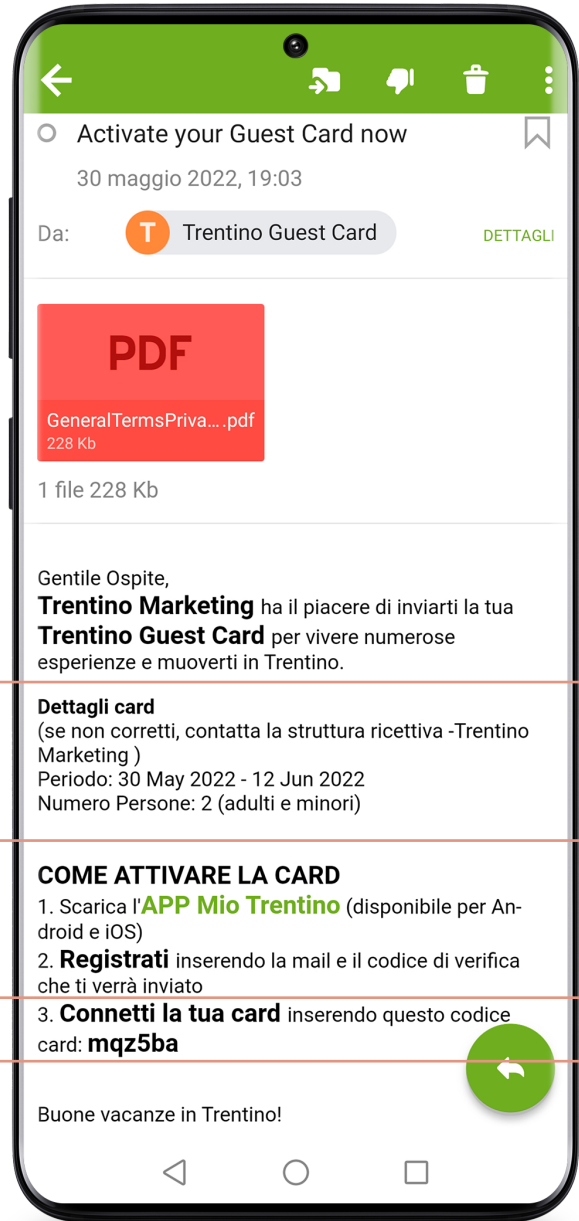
Activate your Guest Card now

30 maggio 2022, 19:03

Da: T Trentino Guest Card DETTAGLI

PDF
GeneralTermsPriva....pdf
228 Kb

1 file 228 Kb

Gentile Ospite,
**Trentino Marketing** ha il piacere di inviarti la tua **Trentino Guest Card** per vivere numerose esperienze e muoverti in Trentino.

**Dettagli card**
(se non corretti, contatta la struttura ricettiva -Trentino Marketing )
Periodo: 30 May 2022 - 12 Jun 2022
Numero Persone: 2 (adulti e minori)

**COME ATTIVARE LA CARD**
1. Scarica l'**APP Mio Trentino** (disponibile per Android e iOS)
2. **Registrati** inserendo la mail e il codice di verifica che ti verrà inviato
3. **Connetti la tua card** inserendo questo codice card: **mqz5ba**

Buone vacanze in Trentino!